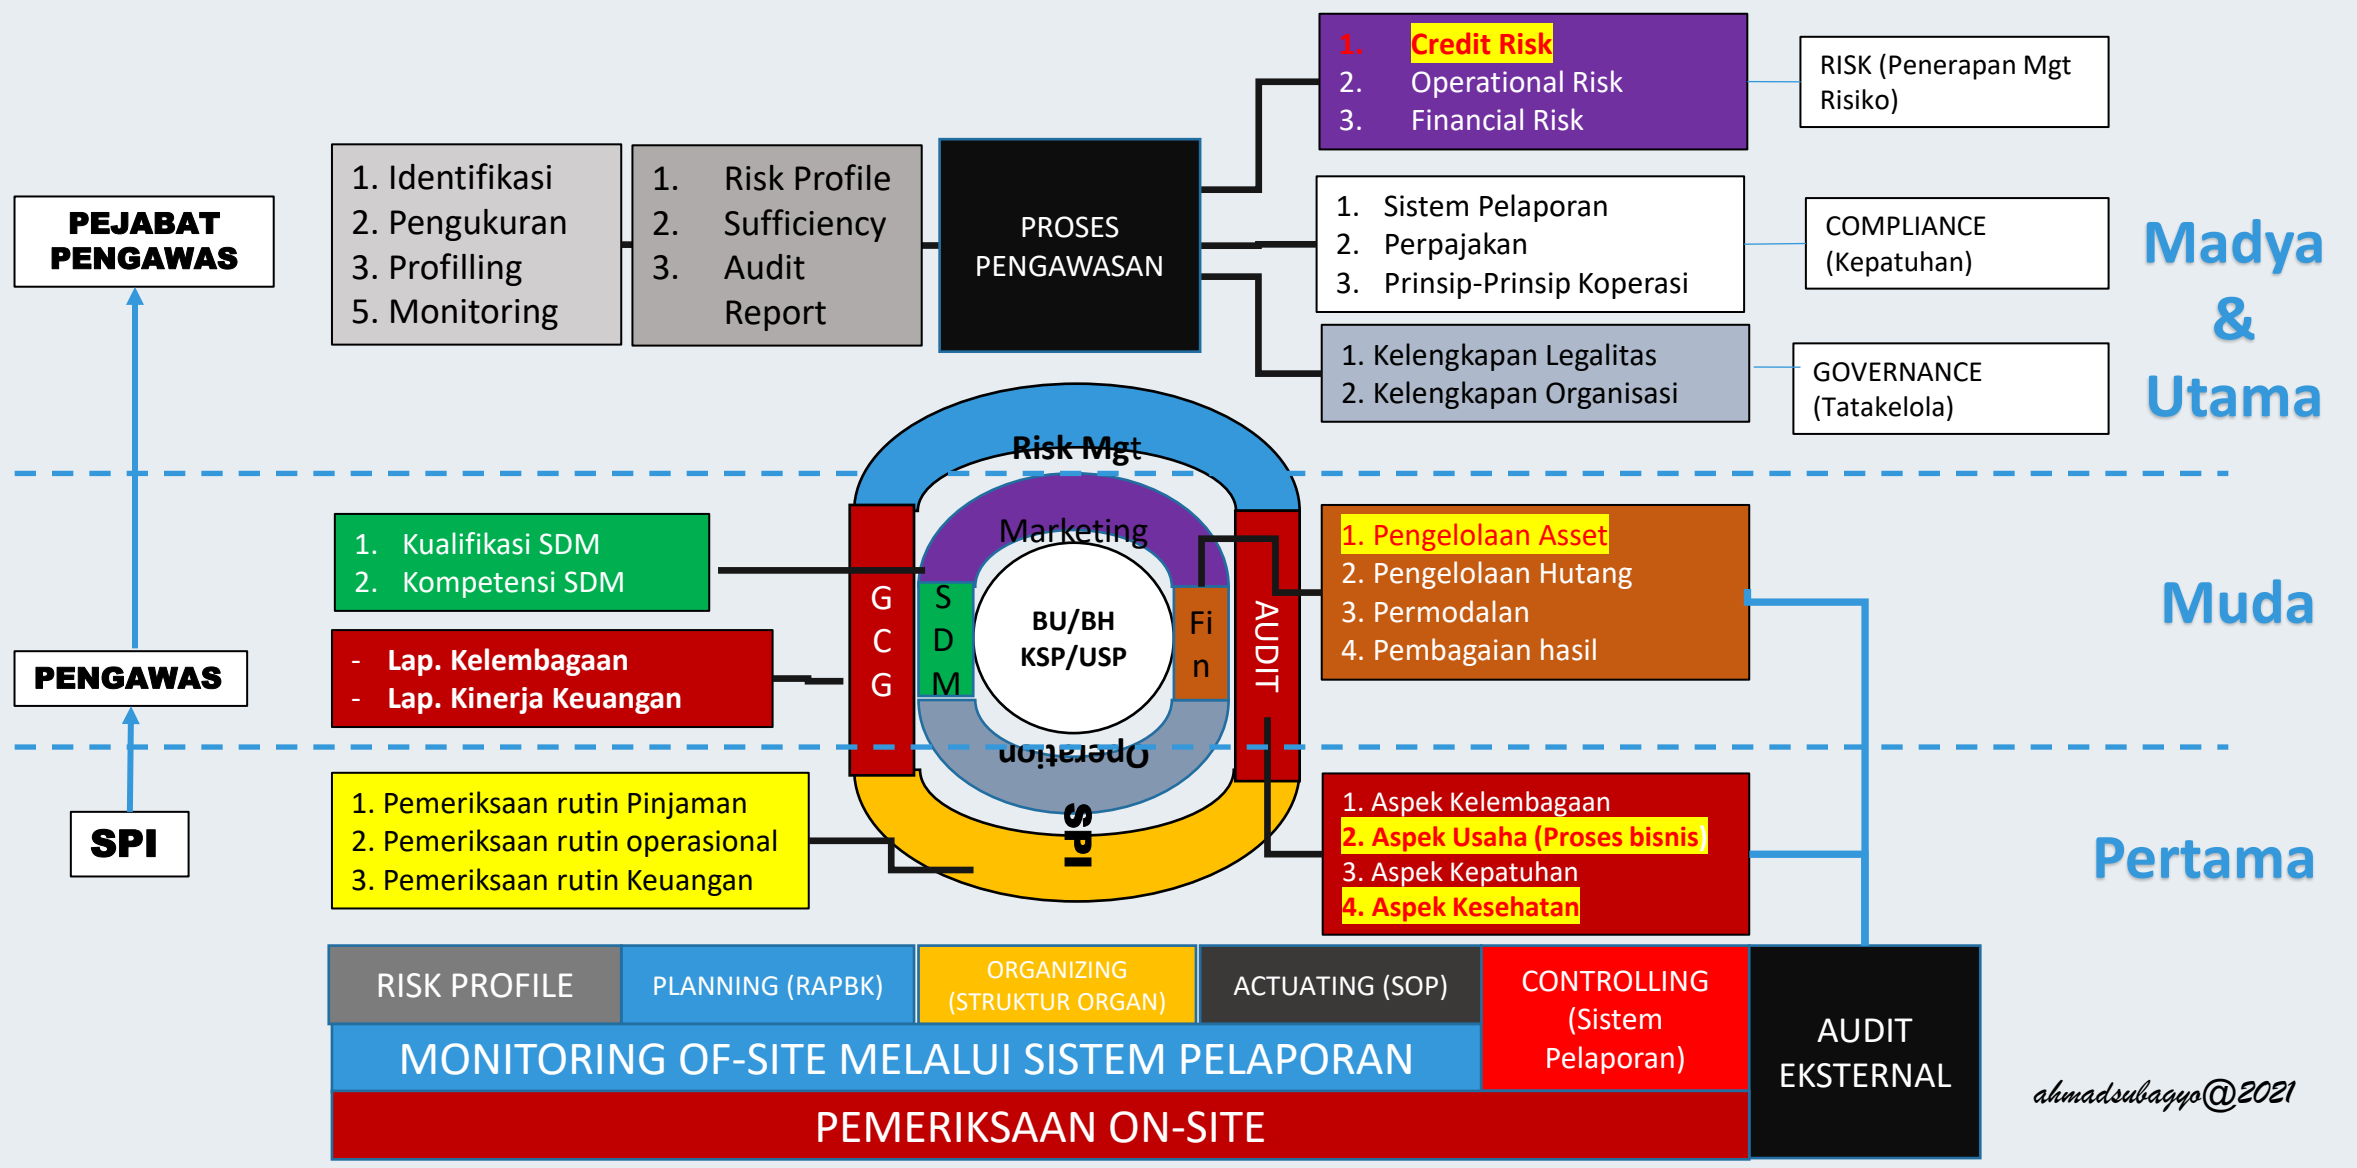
PEJABAT PENGAWAS

1. Identifikasi
2. Pengukuran
3. Profilling
5. Monitoring

1. Risk Profile
2. Sufficiency
3. Audit Report

PROSES PENGAWASAN

1. Credit Risk
2. Operational Risk
3. Financial Risk

RISK (Penerapan Mgt Risiko)

1. Sistem Pelaporan
2. Perpajakan
3. Prinsip-Prinsip Koperasi

COMPLIANCE (Kepatuhan)

1. Kelengkapan Legalitas
2. Kelengkapan Organisasi

GOVERNANCE (Tatakelola)

Madya & Utama

Risk Mgt

Marketing

1. Kualifikasi SDM
2. Kompetensi SDM

- Lap. Kelembagaan
- Lap. Kinerja Keuangan

PENGAWAS

G C G

S D M

BU/BH KSP/USP

Fi n

AUDIT

1. Pengelolaan Asset
2. Pengelolaan Hutang
3. Permodalan
4. Pembagaian hasil

Muda

Operation

SPI

SPI

1. Pemeriksaan rutin Pinjaman
2. Pemeriksaan rutin operasional
3. Pemeriksaan rutin Keuangan

1. Aspek Kelembagaan
2. Aspek Usaha (Proses bisnis)
3. Aspek Kepatuhan
4. Aspek Kesehatan

Pertama

| RISK PROFILE | PLANNING (RAPBK) | ORGANIZING (STRUKTUR ORGAN) | ACTUATING (SOP) | CONTROLLING (Sistem Pelaporan) | AUDIT EKSTERNAL |
|---|---|---|---|---|---|

MONITORING OF-SITE MELALUI SISTEM PELAPORAN

PEMERIKSAAN ON-SITE

ahmadsubagyo@2021